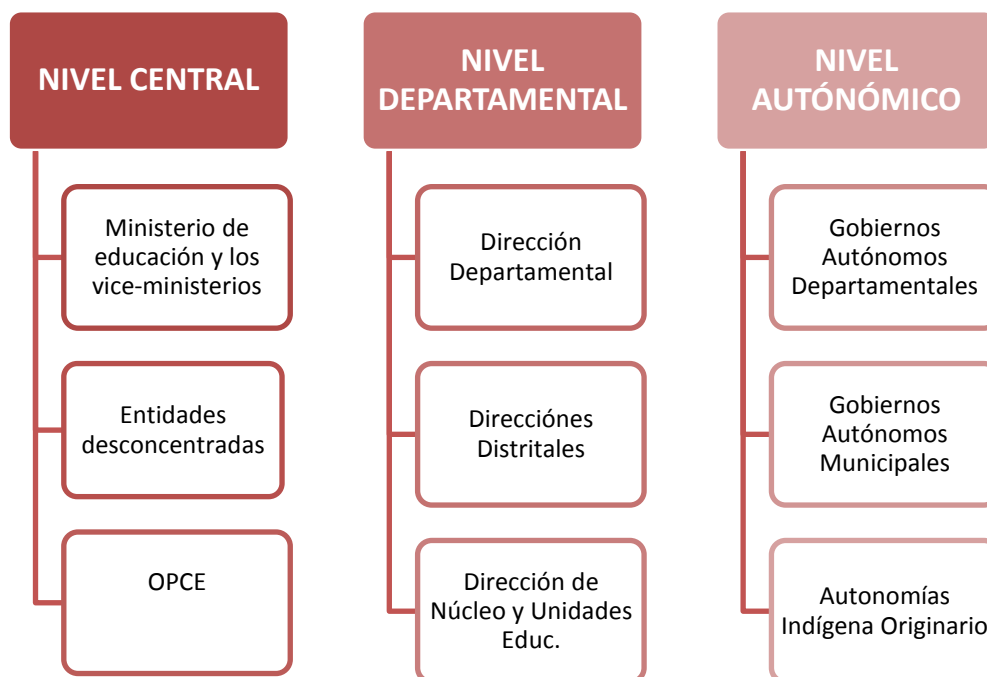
NIVEL CENTRAL

Ministerio de educación y los vice-ministerios

Entidades desconcentradas

OPCE

NIVEL DEPARTAMENTAL

Dirección Departamental

Direcciónes Distritales

Dirección de Núcleo y Unidades Educ.

NIVEL AUTÓNÓMICO

Gobiernos Autónomos Departamentales

Gobiernos Autónomos Municipales

Autonomías Indígena Originario